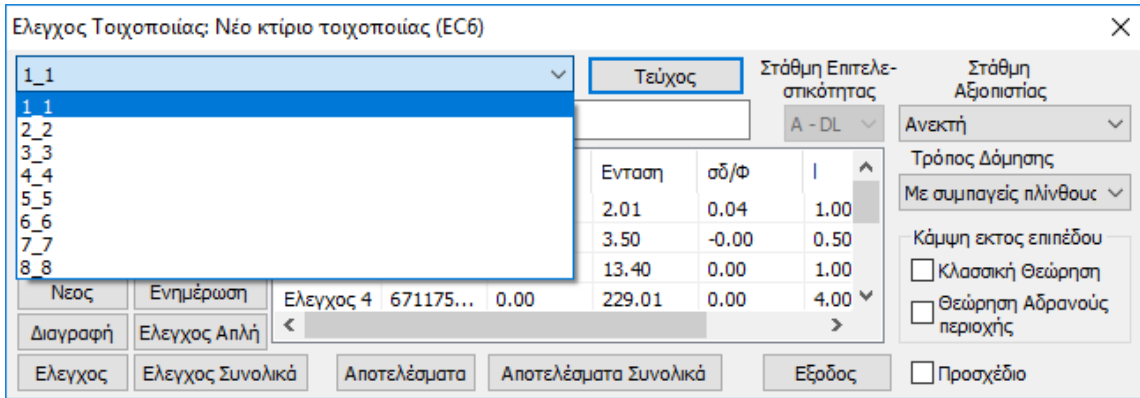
Ελεγχος Τοιχοποιίας: Νέο κτίριο τοιχοποιίας (EC6)

1_1

1_1
2_2
3_3
4_4
5_5
6_6
7_7
8_8

Τεύχος

Στάθμη Επιτελεστικότητας

A - DL

Στάθμη Αξιοπιστίας

Ανεκτή

Τρόπος Δόμησης

Με συμπαγείς πλίνθους

| | | | Ενταση | σδ/Φ | l |
|---|---|---|---|---|---|
| | | | 2.01 | 0.04 | 1.00 |
| | | | 3.50 | -0.00 | 0.50 |
| | | | 13.40 | 0.00 | 1.00 |
| Ελεγχος 4 | 671175... | 0.00 | 229.01 | 0.00 | 4.00 |

Κάμψη εκτος επιπέδου

Κλασσική Θεώρηση

Θεώρηση Αδρανούς περιοχής

Νεος

Ενημέρωση

Διαγραφή

Ελεγχος Απλή

Ελεγχος

Ελεγχος Συνολικά

Αποτελέσματα

Αποτελέσματα Συνολικά

Εξοδος

Προσχέδιο